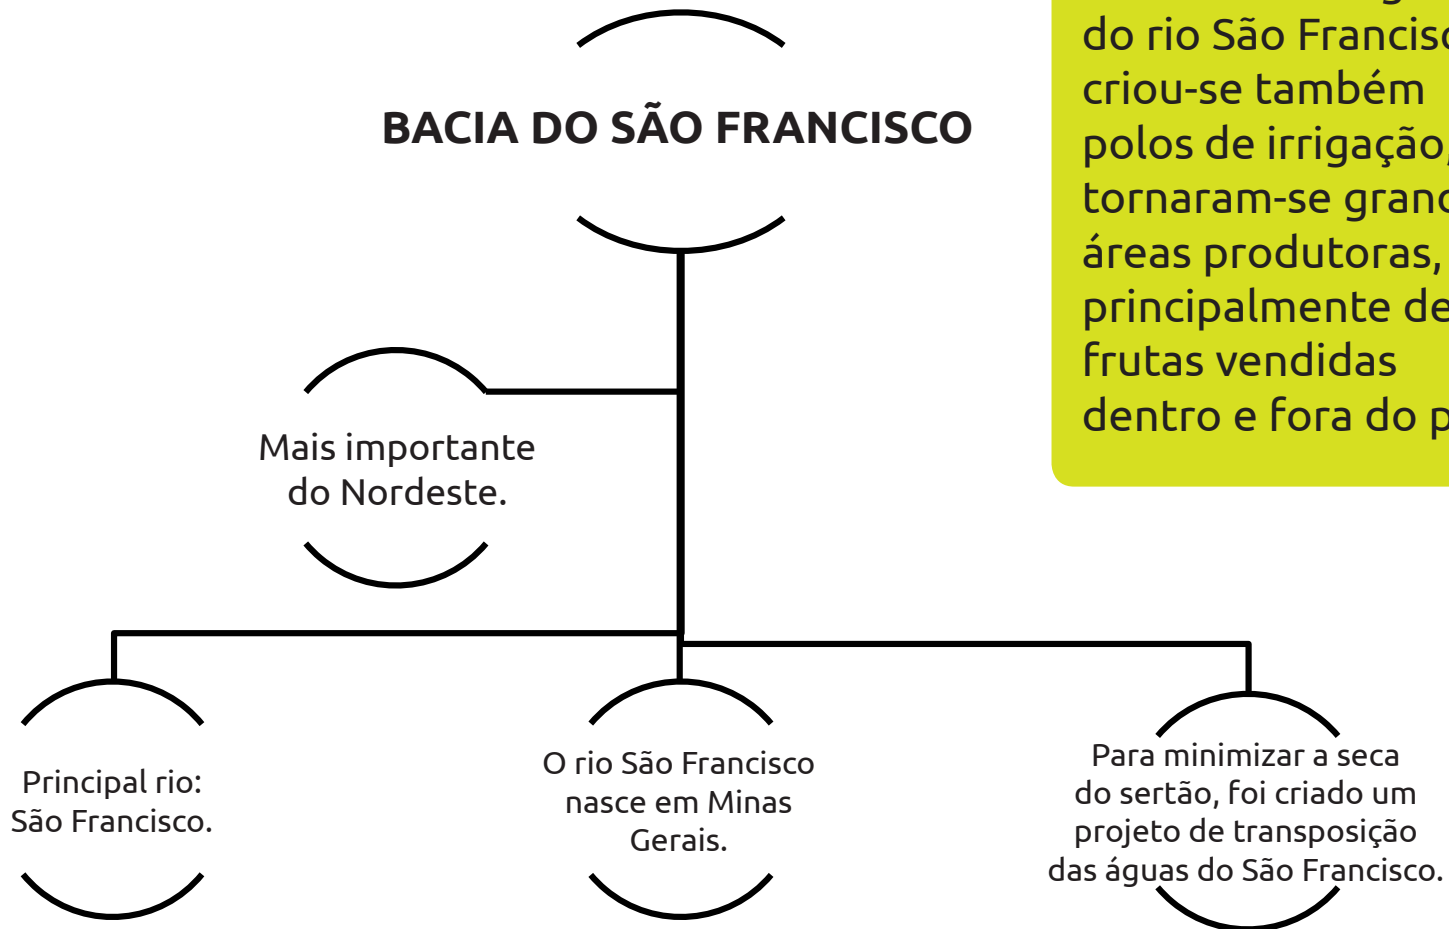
BACIA DO SÃO FRANCISCO

do rio São Francisc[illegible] criou-se também polos de irrigação, tornaram-se granc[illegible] áreas produtoras, principalmente de frutas vendidas dentro e fora do p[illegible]

Mais importante do Nordeste.

Principal rio: São Francisco.

O rio São Francisco nasce em Minas Gerais.

Para minimizar a seca do sertão, foi criado um projeto de transposição das águas do São Francisco.